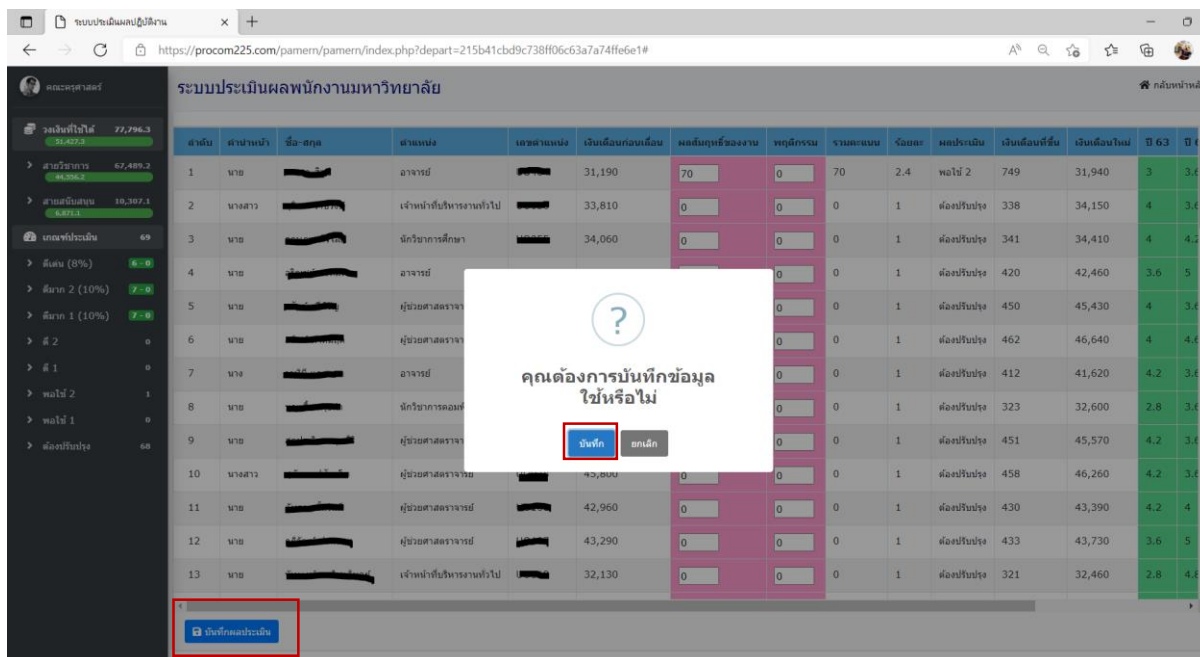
ระบบประเมินผลปฏิบัติงาน × +

https://procom225.com/pamern/pamern/index.php?depart=215b41cbd9c738ff06c63a7a74ffe6e1#

คณะครุศาสตร์

วงเงินที่ใช้ได้ 77,796.3
51,427.3

สายวิชาการ 67,489.2
44,556.2

สายสนับสนุน 10,307.1
6,871.1

เกณฑ์ประเมิน 69

ดีเด่น (8%) 6 - 0

ดีมาก 2 (10%) 7 - 0

ดีมาก 1 (10%) 7 - 0

ดี 2 0

ดี 1 0

พอใช้ 2 1

พอใช้ 1 0

ต้องปรับปรุง 68

ระบบประเมินผลพนักงานมหาวิทยาลัย

กลับหน้าห

| ลำดับ | คำนำหน้า | ชื่อ-สกุล | ตำแหน่ง | เลขตำแหน่ง | เงินเดือนก่อนเลื่อน | ผลสัมฤทธิ์ของงาน | พฤติกรรม | รวมคะแนน | ร้อยละ | ผลประเมิน | เงินเดือนที่ขึ้น | เงินเดือนใหม่ | ปี 63 | ปี |
|---|---|---|---|---|---|---|---|---|---|---|---|---|---|---|
| 1 | นาย | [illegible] | อาจารย์ | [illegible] | 31,190 | 70 | 0 | 70 | 2.4 | พอใช้ 2 | 749 | 31,940 | 3 | 3. |
| 2 | นางสาว | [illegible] | เจ้าหน้าที่บริหารงานทั่วไป | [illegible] | 33,810 | 0 | 0 | 0 | 1 | ต้องปรับปรุง | 338 | 34,150 | 4 | 3. |
| 3 | นาย | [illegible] | นักวิชาการศึกษา | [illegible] | 34,060 | 0 | 0 | 0 | 1 | ต้องปรับปรุง | 341 | 34,410 | 4 | 4. |
| 4 | นาย | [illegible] | อาจารย์ | | | | | 0 | 1 | ต้องปรับปรุง | 420 | 42,460 | 3.6 | 5 |
| 5 | นาย | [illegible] | ผู้ช่วยศาสตราจา | | | | | 0 | 1 | ต้องปรับปรุง | 450 | 45,430 | 4 | 3. |
| 6 | นาย | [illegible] | ผู้ช่วยศาสตราจา | | | | | 0 | 1 | ต้องปรับปรุง | 462 | 46,640 | 4 | 4. |
| 7 | นาง | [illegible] | อาจารย์ | | | | | 0 | 1 | ต้องปรับปรุง | 412 | 41,620 | 4.2 | 3. |
| 8 | นาย | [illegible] | นักวิชาการคอมพิ | | | | | 0 | 1 | ต้องปรับปรุง | 323 | 32,600 | 2.8 | 3. |
| 9 | นาย | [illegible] | ผู้ช่วยศาสตราจา | | | | | 0 | 1 | ต้องปรับปรุง | 451 | 45,570 | 4.2 | 3. |
| 10 | นางสาว | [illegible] | ผู้ช่วยศาสตราจารย์ | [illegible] | 45,800 | 0 | 0 | 0 | 1 | ต้องปรับปรุง | 458 | 46,260 | 4.2 | 3. |
| 11 | นาย | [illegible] | ผู้ช่วยศาสตราจารย์ | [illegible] | 42,960 | 0 | 0 | 0 | 1 | ต้องปรับปรุง | 430 | 43,390 | 4.2 | 4 |
| 12 | นาย | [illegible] | ผู้ช่วยศาสตราจารย์ | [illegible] | 43,290 | 0 | 0 | 0 | 1 | ต้องปรับปรุง | 433 | 43,730 | 3.6 | 5 |
| 13 | นาย | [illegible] | เจ้าหน้าที่บริหารงานทั่วไป | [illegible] | 32,130 | 0 | 0 | 0 | 1 | ต้องปรับปรุง | 321 | 32,460 | 2.8 | 4. |

?

คุณต้องการบันทึกข้อมูล ใช่หรือไม่

บันทึก ยกเลิก

บันทึกผลประเมิน